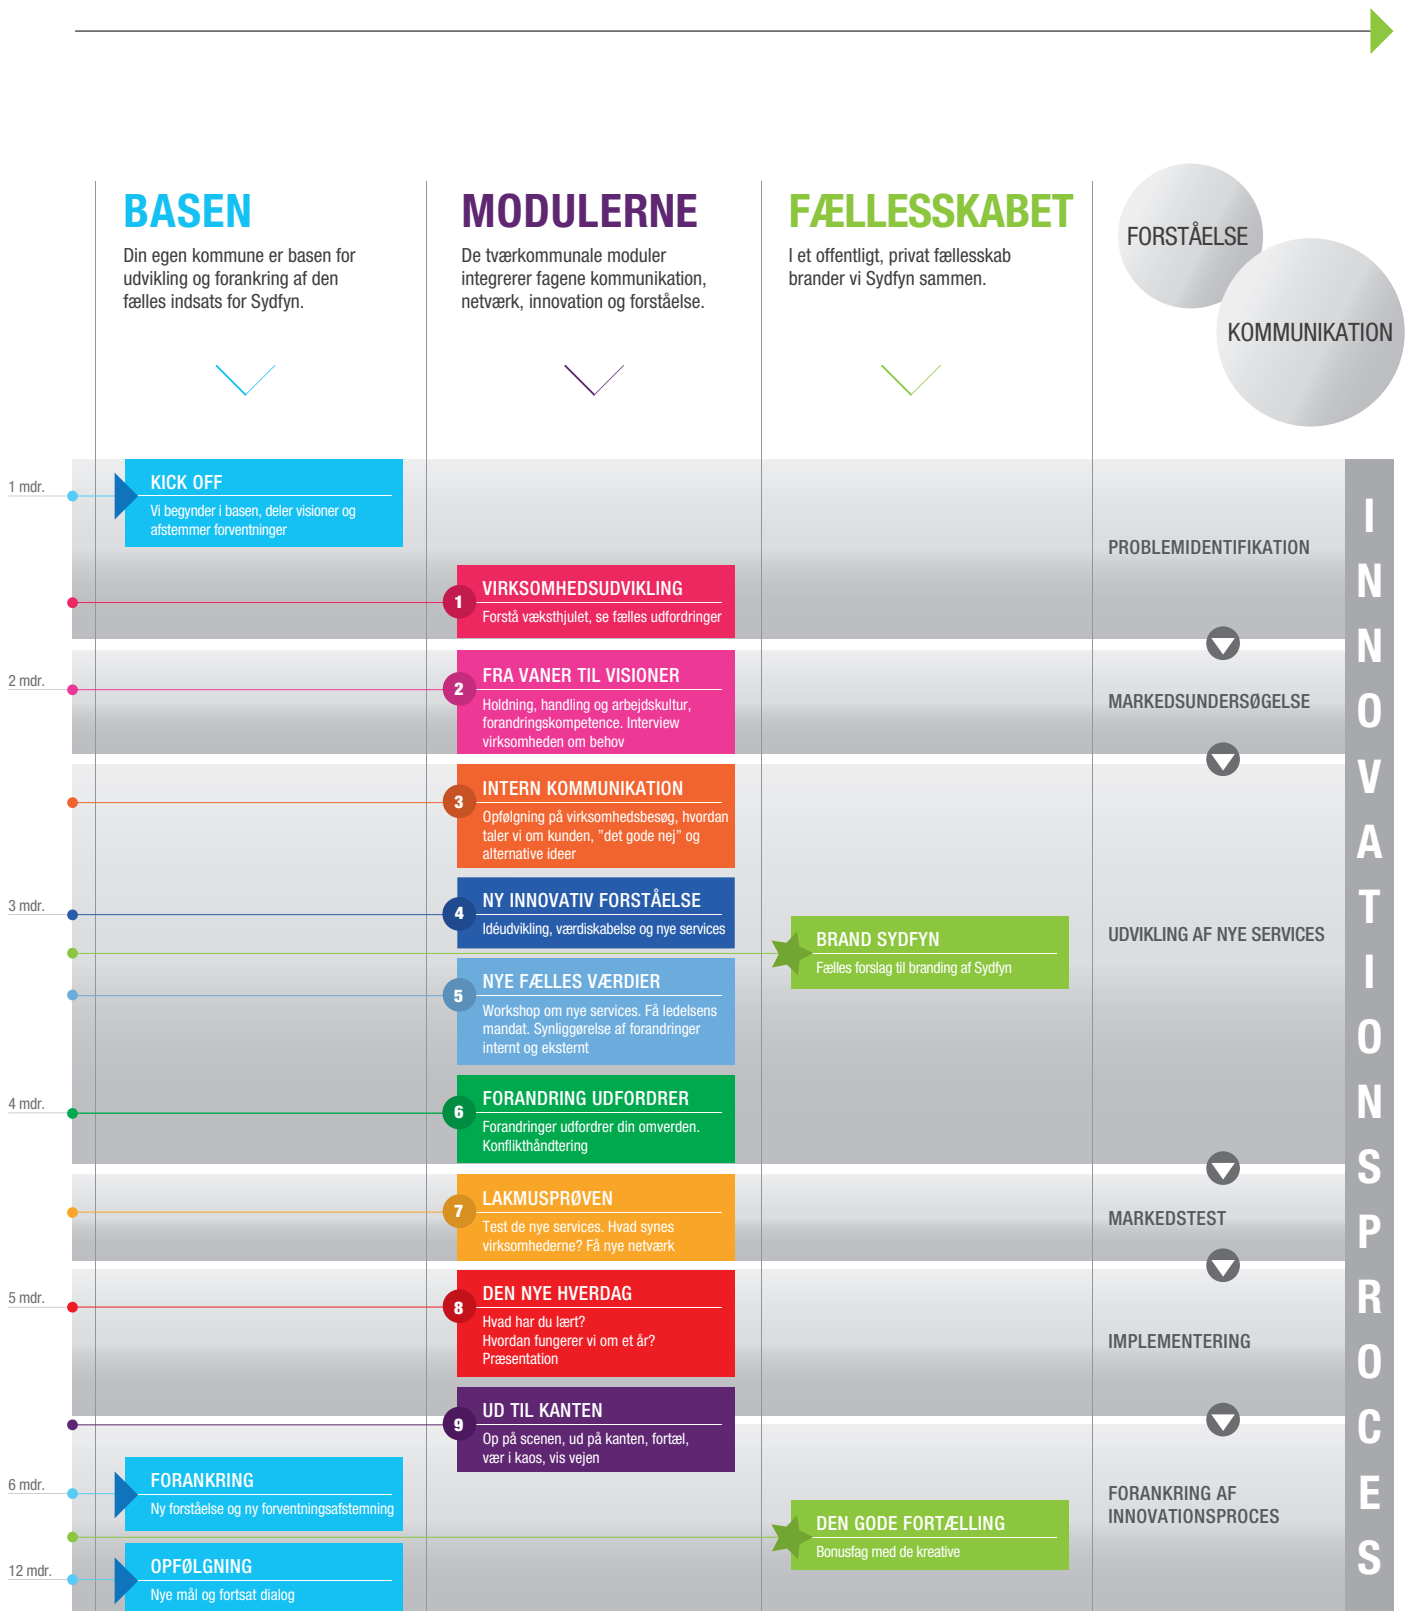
BASEN

Din egen kommune er basen for udvikling og forankring af den fælles indsats for Sydfyn.

MODULERNE

De tværkommunale moduler integrerer fagene kommunikation, netværk, innovation og forståelse.

FÆLLESSKABET

I et offentligt, privat fællesskab brander vi Sydfyn sammen.

FORSTÅELSE

KOMMUNIKATION

1 mdr.

KICK OFF
Vi begynder i basen, deler visioner og afstemmer forventninger

PROBLEMIDENTIFIKATION

1 VIRKSOMHEDSUDVIKLING
Forstå væksthjulet, se fælles udfordringer

2 mdr.

2 FRA VANER TIL VISIONER
Holdning, handling og arbejdskultur, forandringskompetence. Interview virksomheden om behov

MARKEDSUNDERSØGELSE

3 INTERN KOMMUNIKATION
Opfølgning på virksomhedsbesøg, hvordan taler vi om kunden, "det gode nej" og alternative ideer

3 mdr.

4 NY INNOVATIV FORSTÅELSE
Idéudvikling, værdiskabelse og nye services

BRAND SYDFYN
Fælles forslag til branding af Sydfyn

UDVIKLING AF NYE SERVICES

5 NYE FÆLLES VÆRDIER
Workshop om nye services. Få ledelsens mandat. Synliggørelse af forandringer internt og eksternt

4 mdr.

6 FORANDRING UDFORDRER
Forandringer udfordrer din omverden. Konflikthåndtering

7 LAKMUSPRØVEN
Test de nye services. Hvad synes virksomhederne? Få nye netværk

MARKEDSTEST

5 mdr.

8 DEN NYE HVERDAG
Hvad har du lært?
Hvordan fungerer vi om et år?
Præsentation

IMPLEMENTERING

9 UD TIL KANTEN
Op på scenen, ud på kanten, fortæl, vær i kaos, vis vejen

6 mdr.

FORANKRING
Ny forståelse og ny forventningsafstemning

DEN GODE FORTÆLLING
Bonusfag med de kreative

FORANKRING AF INNOVATIONSPROCES

12 mdr.

OPFØLGNING
Nye mål og fortsat dialog

INNOVATIONSPROCES